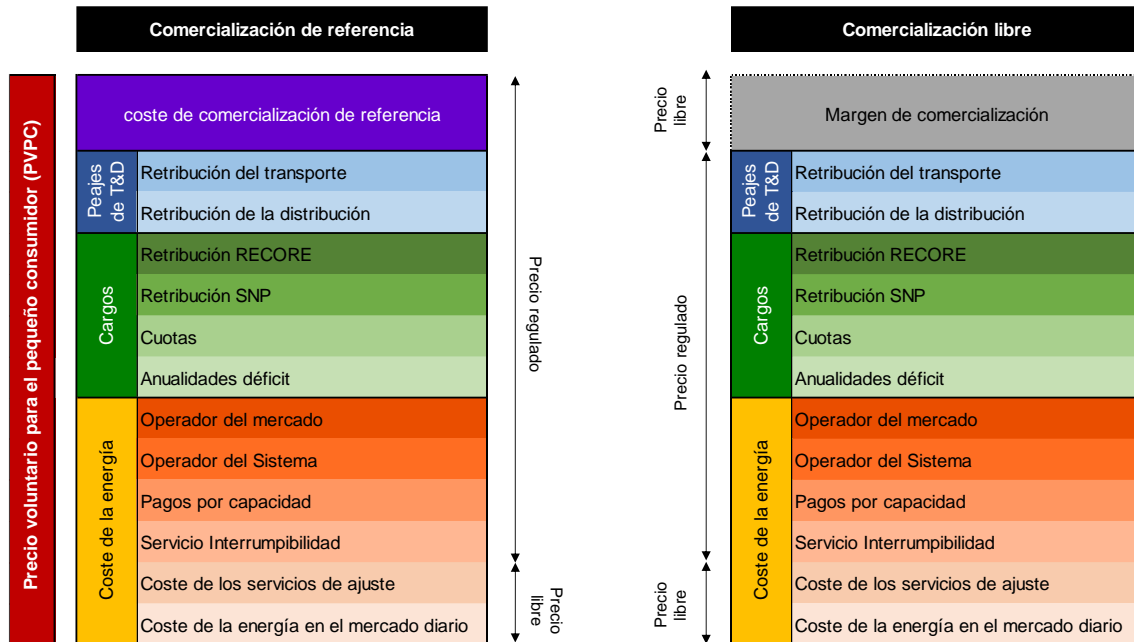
Comercialización de referencia

Comercialización libre

Precio voluntario para el pequeño consumidor (PVPC)

coste de comercialización de referencia

Peajes de T&D

Retribución del transporte

Retribución de la distribución

Cargos

Retribución RECORE

Retribución SNP

Cuotas

Anualidades déficit

Coste de la energía

Operador del mercado

Operador del Sistema

Pagos por capacidad

Servicio Interrumpibilidad

Coste de los servicios de ajuste

Coste de la energía en el mercado diario

Precio regulado

Precio libre

Precio libre

Margen de comercialización

Precio regulado

Peajes de T&D

Retribución del transporte

Retribución de la distribución

Cargos

Retribución RECORE

Retribución SNP

Cuotas

Anualidades déficit

Coste de la energía

Operador del mercado

Operador del Sistema

Pagos por capacidad

Servicio Interrumpibilidad

Coste de los servicios de ajuste

Coste de la energía en el mercado diario

Precio libre